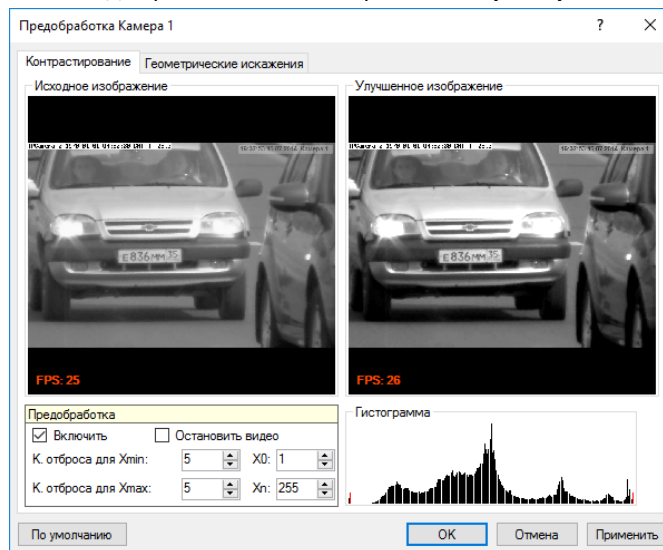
Предобработка Камера 1

?

Контрастирование
Геометрические искажения

Исходное изображение

Е836ММ35

FPS: 25

Улучшенное изображение

Е836ММ35

FPS: 26

Предобработка

Включить

Остановить видео

К. отброса для Xmin: 5

X0: 1

К. отброса для Xmax: 5

Xn: 255

Гистограмма

По умолчанию

OK

Отмена

Применить